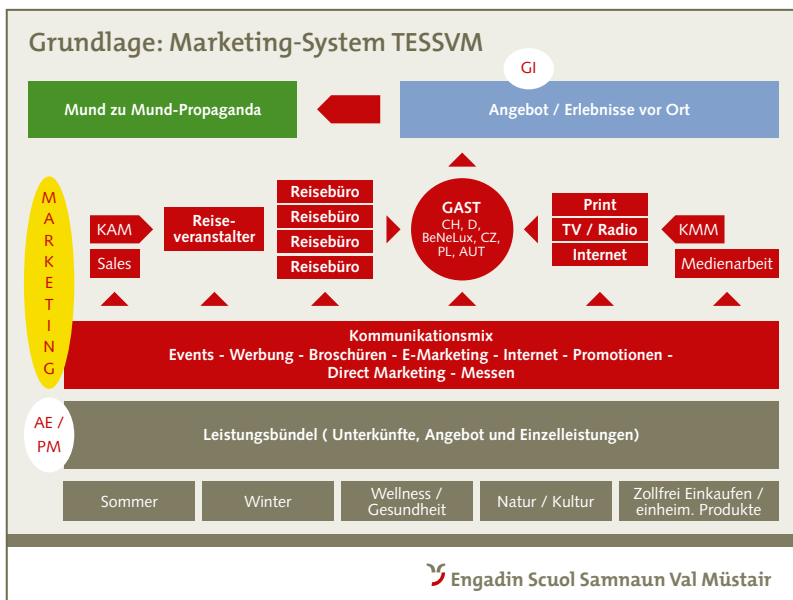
Grundlage: Marketing-System TESSVM

GI

Mund zu Mund-Propaganda

Angebot / Erlebnisse vor Ort

MARKETING

KAM

Sales

Reiseveranstalter

Reisebüro

Reisebüro

Reisebüro

Reisebüro

GAST
CH, D, BeNeLux, CZ, PL, AUT

Print

TV / Radio

Internet

KMM

Medienarbeit

Kommunikationsmix
Events - Werbung - Broschüren - E-Marketing - Internet - Promotionen - Direct Marketing - Messen

AE / PM

Leistungsbündel ( Unterkünfte, Angebot und Einzelleistungen)

Sommer

Winter

Wellness / Gesundheit

Natur / Kultur

Zollfrei Einkaufen / einheim. Produkte

Engadin Scuol Samnaun Val Müstair